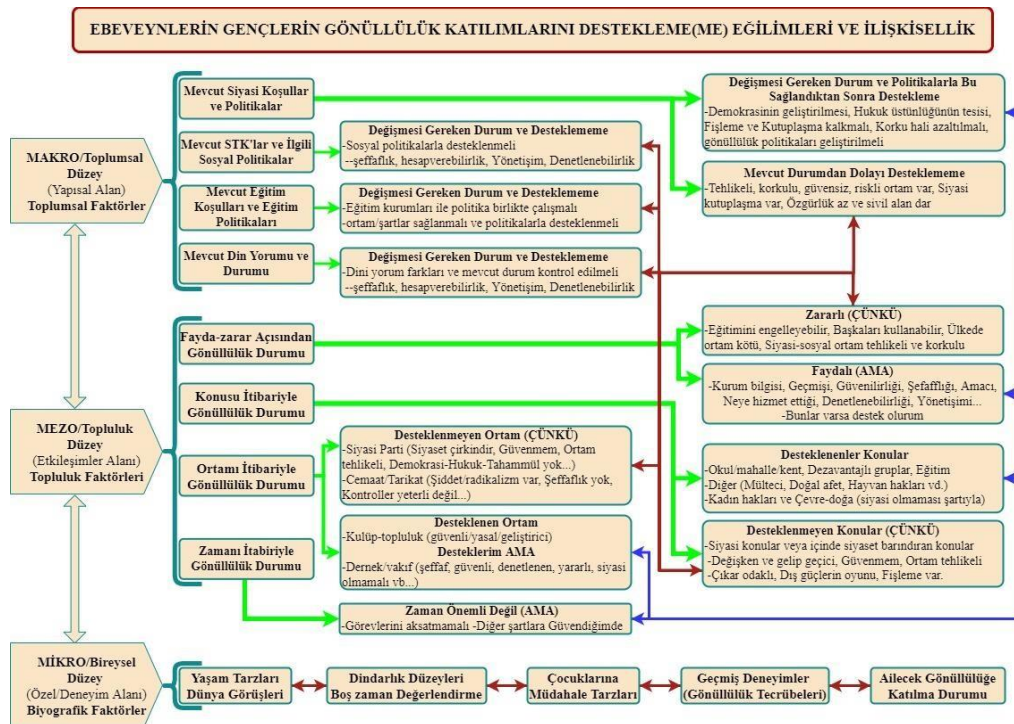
EBEVEYNLERİN GENÇLERİN GÖNÜLLÜLÜK KATILIMLARINI DESTEKLEME(ME) EĞİLİMLERİ VE İLİŞKİSELLİK

MAKRO/Toplumsal Düzey
(Yapısal Alan)
Toplumsal Faktörler

Mevcut Siyasi Koşullar ve Politikalar

Mevcut STK'lar ve İlgili Sosyal Politikalar

Mevcut Eğitim Koşulları ve Eğitim Politikaları

Mevcut Din Yorumu ve Durumu

Değişmesi Gereken Durum ve Desteklememe
-Sosyal politikalarla desteklenmeli
--şeffaflık, hesapverebilirlik, Yönetişim, Denetlenebilirlik

Değişmesi Gereken Durum ve Desteklememe
-Eğitim kurumları ile politika birlikte çalışmalı
-ortam/şartlar sağlanmalı ve politikalarla desteklenmeli

Değişmesi Gereken Durum ve Desteklememe
-Dini yorum farkları ve mevcut durum kontrol edilmeli
--şeffaflık, hesapverebilirlik, Yönetişim, Denetlenebilirlik

Değişmesi Gereken Durum ve Politikalarla Bu Sağlandıktan Sonra Destekleme
-Demokrasinin geliştirilmesi, Hukuk üstünlüğünün tesisi, Fişleme ve Kutuplaşma kalkmalı, Korku hali azaltılmalı, gönüllülük politikaları geliştirilmeli

Mevcut Durumdan Dolayı Desteklememe
-Tehlikeli, korkulu, güvensiz, riskli ortam var, Siyasi kutuplaşma var, Özgürlük az ve sivil alan dar

MEZO/Topluluk Düzey
(Etkileşimler Alanı)
Topluluk Faktörleri

Fayda-zarar Açısından Gönüllülük Durumu

Konusu İtibariyle Gönüllülük Durumu

Ortamı İtibariyle Gönüllülük Durumu

Zamanı İtabiriyle Gönüllülük Durumu

Zararlı (ÇÜNKÜ)
-Eğitimini engelleyebilir, Başkaları kullanabilir, Ülkede ortam kötü, Siyasi-sosyal ortam tehlikeli ve korkulu

Faydalı (AMA)
-Kurum bilgisi, Geçmişi, Güvenilirliği, Şeffaflığı, Amacı, Neye hizmet ettiği, Denetlenebilirliği, Yönetişimi...
-Bunlar varsa destek olurum

Desteklenmeyen Ortam (ÇÜNKÜ)
-Siyasi Parti (Siyaset çirkindir, Güvenmem, Ortam tehlikeli, Demokrasi-Hukuk-Tahammül yok...)
-Cemaat/Tarikat (Şiddet/radikalizm var, Şeffaflık yok, Kontroller yeterli değil...)

Desteklenen Ortam
-Kulüp-topluluk (güvenli/yasal/geliştirici)
Desteklerim AMA
-Dernek/vakıf (şeffaf, güvenli, denetlenen, yararlı, siyasi olmamalı vb...)

Desteklenenler Konular
-Okul/mahalle/kent, Dezavantajlı gruplar, Eğitim
-Diğer (Mülteci, Doğal afet, Hayvan hakları vd.)
-Kadın hakları ve Çevre-doğa (siyasi olmaması şartıyla)

Desteklenmeyen Konular (ÇÜNKÜ)
-Siyasi konular veya içinde siyaset barındıran konular
-Değişken ve gelip geçici, Güvenmem, Ortam tehlikeli
-Çıkar odaklı, Dış güçlerin oyunu, Fişleme var.

Zaman Önemli Değil (AMA)
-Görevlerini aksatmamalı -Diğer şartlara Güvendiğimde

MİKRO/Bireysel Düzey
(Özel/Deneyim Alanı)
Biyografik Faktörler

Yaşam Tarzları Dünya Görüşleri

Dindarlık Düzeyleri Boş zaman Değerlendirme

Çocuklarına Müdahale Tarzları

Geçmiş Deneyimler (Gönüllülük Tecrübeleri)

Ailecek Gönüllülüğe Katılma Durumu